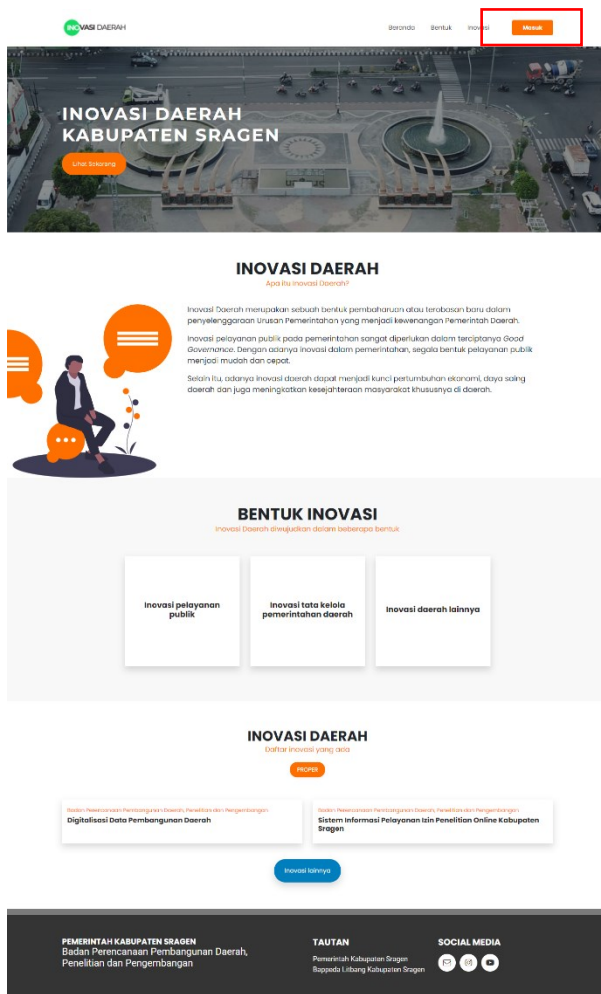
INOVASI DAERAH

Beranda Bentuk Inovasi Masuk

INOVASI DAERAH KABUPATEN SRAGEN

Lihat Sekarang

INOVASI DAERAH

Apa itu Inovasi Daerah?

Inovasi Daerah merupakan sebuah bentuk pembaharuan atau terobosan baru dalam penyelenggaraan Urusan Pemerintahan yang menjadi kewenangan Pemerintah Daerah.

Inovasi pelayanan publik pada pemerintahan sangat diperlukan dalam terciptanya Good Governance. Dengan adanya inovasi dalam pemerintahan, segala bentuk pelayanan publik menjadi mudah dan cepat.

Selain itu, adanya inovasi daerah dapat menjadi kunci pertumbuhan ekonomi, daya saing daerah dan juga meningkatkan kesejahteraan masyarakat khususnya di daerah.

BENTUK INOVASI

Inovasi Daerah diwujudkan dalam beberapa bentuk

Inovasi pelayanan publik

Inovasi tata kelola pemerintahan daerah

Inovasi daerah lainnya

INOVASI DAERAH

Daftar inovasi yang ada

PROPER

Badan Perencanaan Pembangunan Daerah, Penelitian dan Pengembangan
Digitalisasi Data Pembangunan Daerah

Badan Perencanaan Pembangunan Daerah, Penelitian dan Pengembangan
Sistem Informasi Pelayanan Izin Penelitian Online Kabupaten Sragen

Inovasi lainnya

PEMERINTAH KABUPATEN SRAGEN
Badan Perencanaan Pembangunan Daerah, Penelitian dan Pengembangan

TAUTAN
Pemerintah Kabupaten Sragen
Bappeda Litbang Kabupaten Sragen

SOCIAL MEDIA